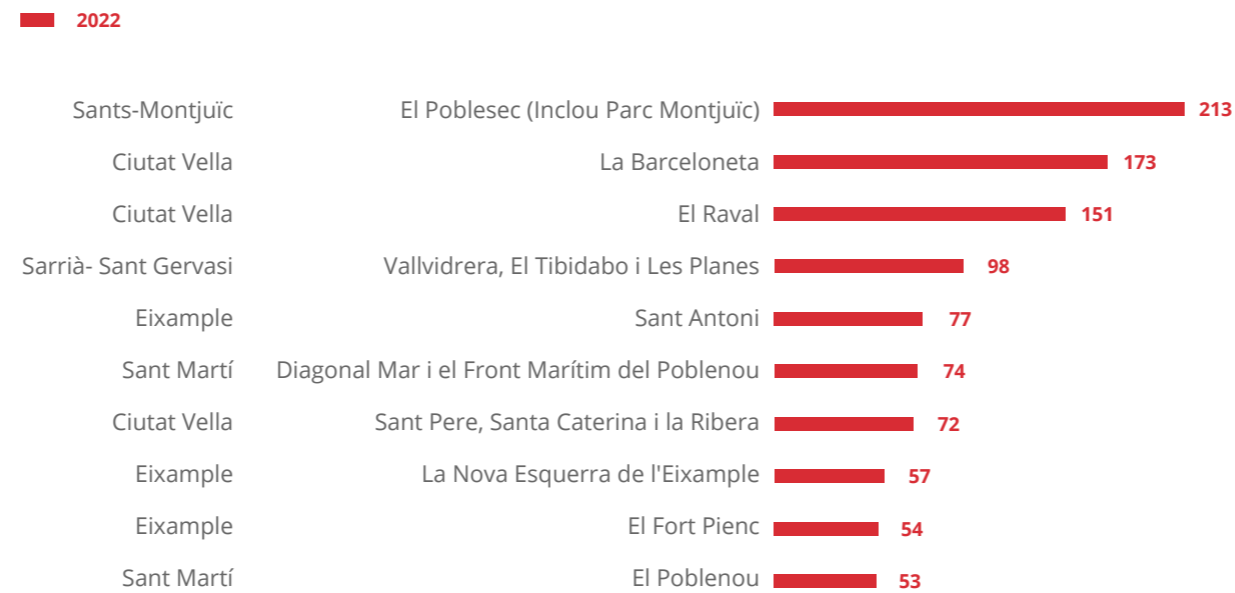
2022

| | | |
|---|---|---|
| Sants-Montjuïc | El Poblesec (Inclou Parc Montjuïc) | 213 |
| Ciutat Vella | La Barceloneta | 173 |
| Ciutat Vella | El Raval | 151 |
| Sarrià- Sant Gervasi | Vallvidrera, El Tibidabo i Les Planes | 98 |
| Eixample | Sant Antoni | 77 |
| Sant Martí | Diagonal Mar i el Front Marítim del Poblenou | 74 |
| Ciutat Vella | Sant Pere, Santa Caterina i la Ribera | 72 |
| Eixample | La Nova Esquerra de l'Eixample | 57 |
| Eixample | El Fort Pienc | 54 |
| Sant Martí | El Poblenou | 53 |